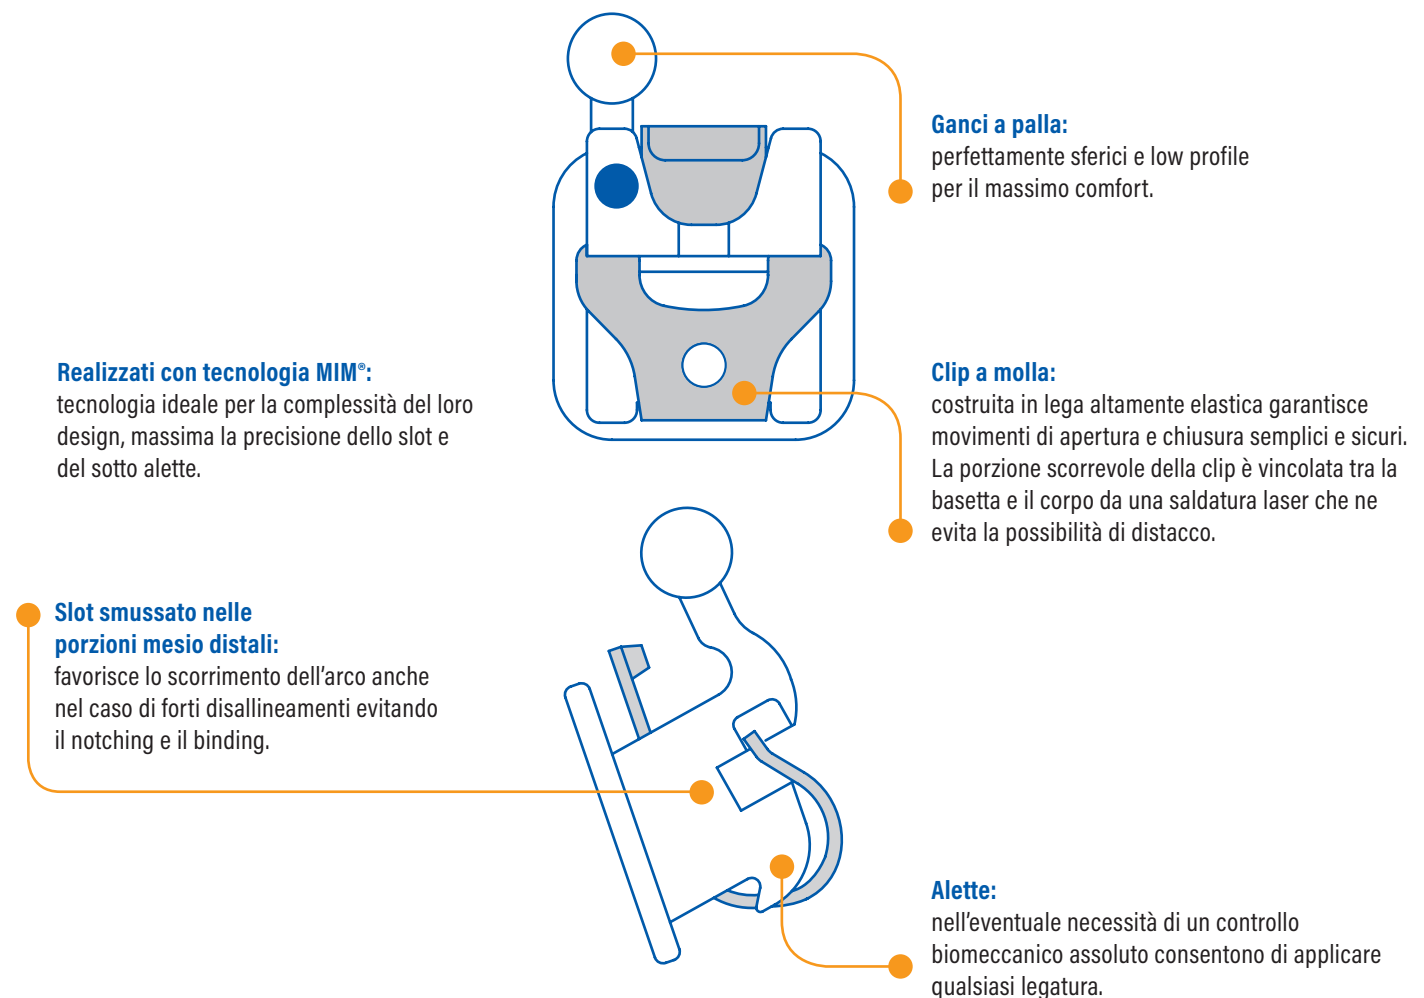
Ganci a palla:
perfettamente sferici e low profile per il massimo comfort.

Realizzati con tecnologia MIM®:
tecnologia ideale per la complessità del loro design, massima la precisione dello slot e del sotto alette.

Clip a molla:
costruita in lega altamente elastica garantisce movimenti di apertura e chiusura semplici e sicuri. La porzione scorrevole della clip è vincolata tra la basetta e il corpo da una saldatura laser che ne evita la possibilità di distacco.

Slot smussato nelle porzioni mesio distali:
favorisce lo scorrimento dell'arco anche nel caso di forti disallineamenti evitando il notching e il binding.

Alette:
nell'eventuale necessità di un controllo biomeccanico assoluto consentono di applicare qualsiasi legatura.